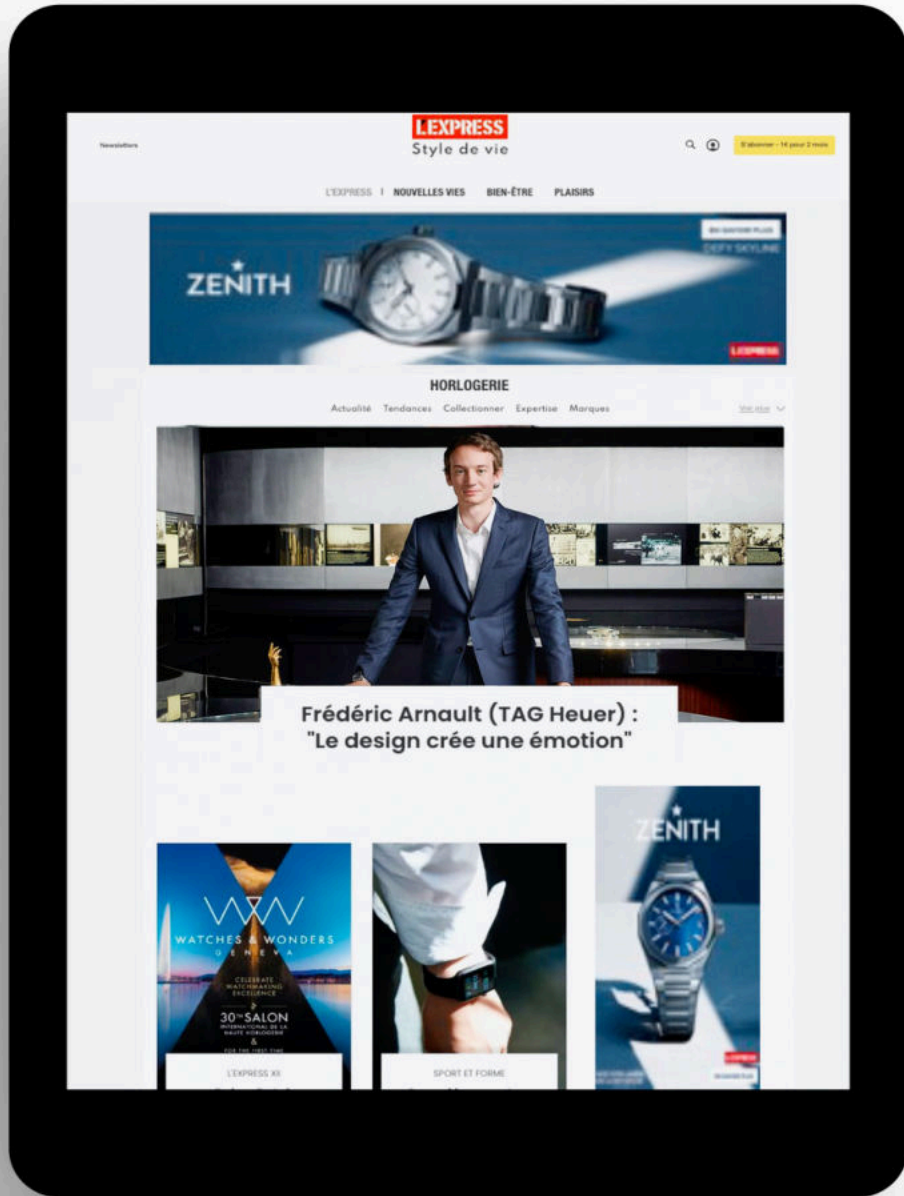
Newsletters

L'EXPRESS
Style de vie

S'abonner - 1€ pour 2 mois

L'EXPRESS | NOUVELLES VIES BIEN-ÊTRE PLAISIRS

ZENITH

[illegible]
DEFY SKYLINE

L'EXPRESS

HORLOGERIE

Actualité Tendances Collectionner Expertise Marques

Voir plus

Frédéric Arnault (TAG Heuer) : "Le design crée une émotion"

WW
WATCHES & WONDERS
GENEVA
CELEBRATE WATCHMAKING EXCELLENCE
30TH SALON
INTERNATIONAL DE LA HAUTE HORLOGERIE
&
FOR THE FIRST TIME

L'EXPRESS XX

SPORT ET FORME

ZENITH

L'EXPRESS

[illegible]